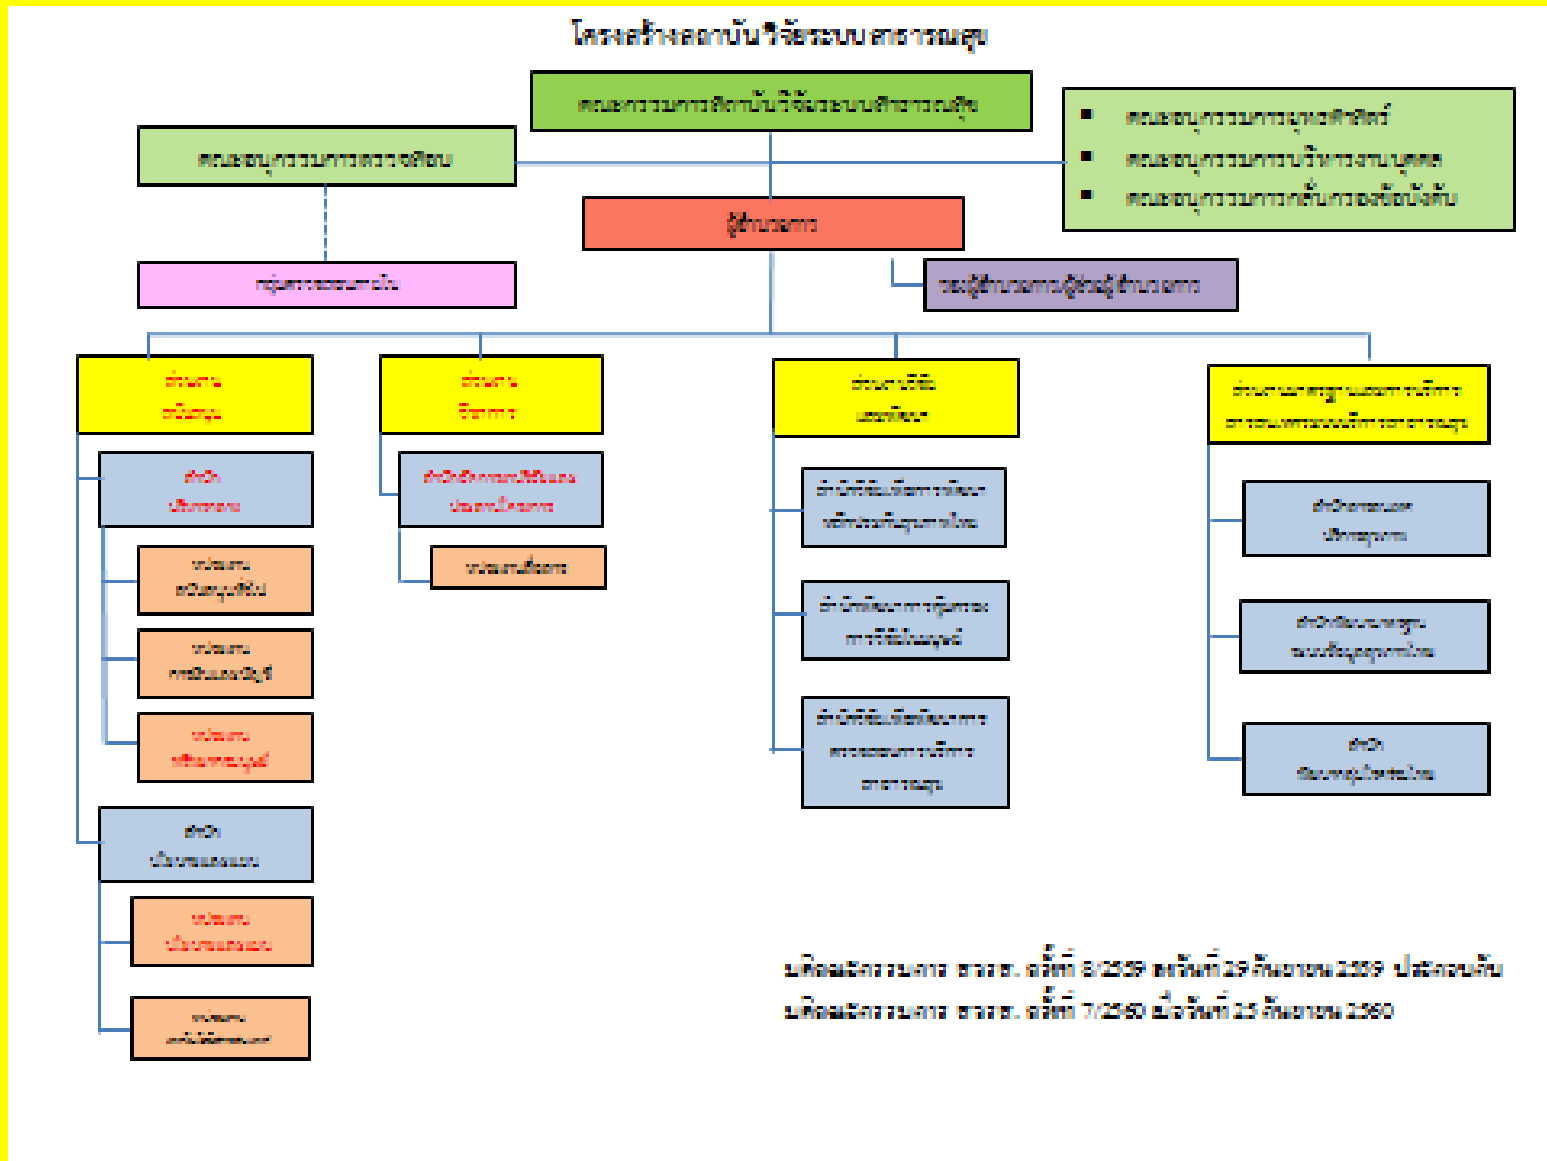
โครงสร้างสถาบันวิจัยระบบสาธารณสุข

คณะกรรมการสถาบันวิจัยระบบสาธารณสุข

คณะอนุกรรมการตรวจสอบ

- คณะอนุกรรมการยุทธศาสตร์
- คณะอนุกรรมการบริหารงานบุคคล
- คณะอนุกรรมการกลั่นกรองข้อบังคับ

ผู้อำนวยการ

กลุ่มตรวจสอบภายใน

รองผู้อำนวยการ/ผู้ช่วยผู้อำนวยการ

ส่วนงาน สนับสนุน

ส่วนงาน วิชาการ

ส่วนงานวิจัย และพัฒนา

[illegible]

สำนัก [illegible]

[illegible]

หน่วยงาน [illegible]

หน่วยงาน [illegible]

หน่วยงาน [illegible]

หน่วยงาน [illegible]

สำนัก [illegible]

หน่วยงาน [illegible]

หน่วยงาน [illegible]

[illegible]

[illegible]

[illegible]

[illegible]

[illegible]

สำนัก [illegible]

มติคณะกรรมการ สวรส. ครั้งที่ 8/2559 เมื่อวันที่ 29 กันยายน 2559 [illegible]
มติคณะกรรมการ สวรส. ครั้งที่ 7/2560 เมื่อวันที่ 25 กันยายน 2560